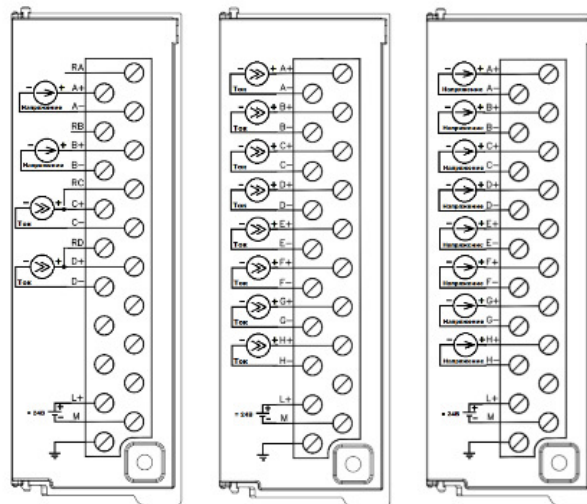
RA
A+
Напряжение
A−
RB
B+
Напряжение
B−
RC
C+
Ток
C−
RD
D+
Ток
D−
L+
= 24B
M

A+
Ток
A−
B+
Ток
B−
C+
Ток
C−
D+
Ток
D−
E+
Ток
E−
F+
Ток
F−
G+
Ток
G−
H+
Ток
H−
L+
= 24B
M

A+
Напряжение
A−
B+
Напряжение
B−
C+
Напряжение
C−
D+
Напряжение
D−
E+
Напряжение
E−
F+
Напряжение
F−
G+
Напряжение
G−
H+
Напряжение
H−
L+
= 24B
M